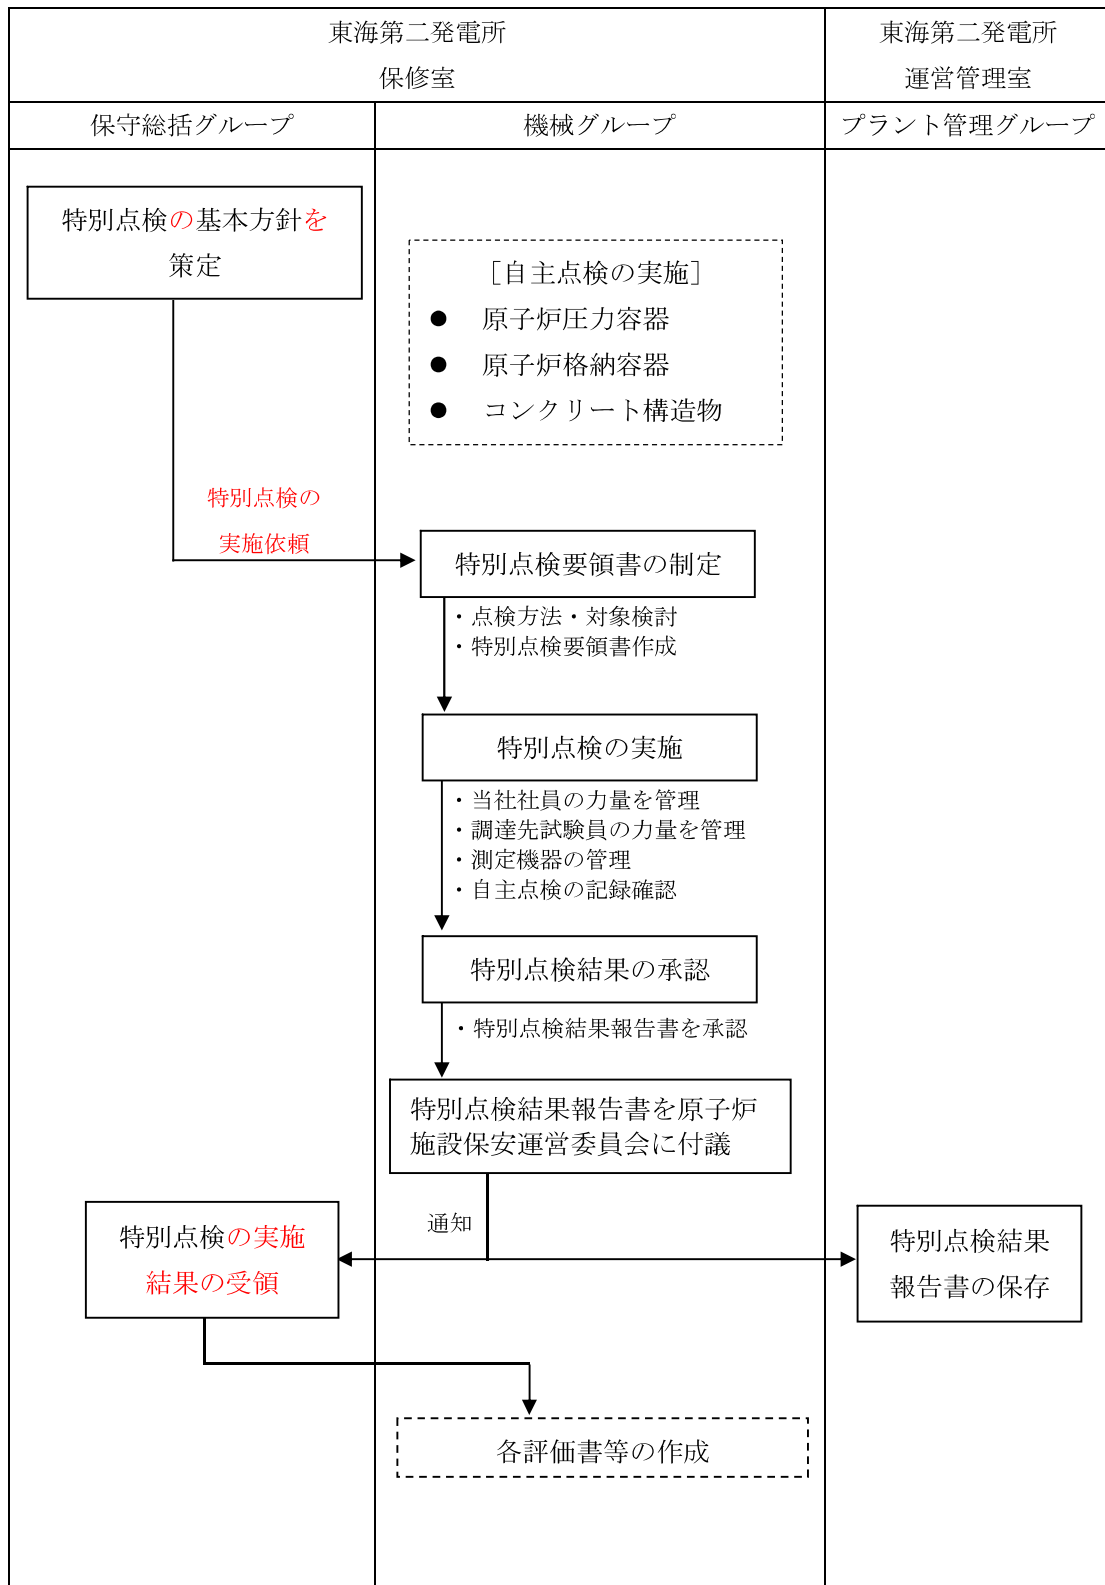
東海第二発電所
保修室

東海第二発電所
運営管理室

保守総括グループ

機械グループ

プラント管理グループ

特別点検の基本方針を策定

［自主点検の実施］
● 原子炉圧力容器
● 原子炉格納容器
● コンクリート構造物

特別点検の実施依頼

特別点検要領書の制定

・点検方法・対象検討
・特別点検要領書作成

特別点検の実施

・当社社員の力量を管理
・調達先試験員の力量を管理
・測定機器の管理
・自主点検の記録確認

特別点検結果の承認

・特別点検結果報告書を承認

特別点検結果報告書を原子炉施設保安運営委員会に付議

通知

特別点検の実施結果の受領

特別点検結果報告書の保存

各評価書等の作成